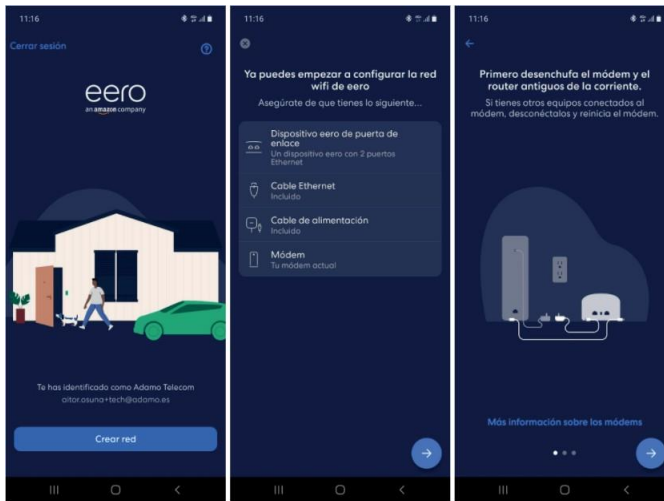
11:16

Cerrar sesión

eero
an amazon company

Te has identificado como Adamo Telecom
aitor.osuna+tech@adamo.es

Crear red

11:16

Ya puedes empezar a configurar la red wifi de eero

Asegúrate de que tienes lo siguiente...

Dispositivo eero de puerta de enlace
Un dispositivo eero con 2 puertos Ethernet

Cable Ethernet
Incluido

Cable de alimentación
Incluido

Módem
Tu módem actual

11:16

Primero desenchufa el módem y el router antiguos de la corriente.

Si tienes otros equipos conectados al módem, desconéctalos y reinicia el módem.

Más información sobre los módems